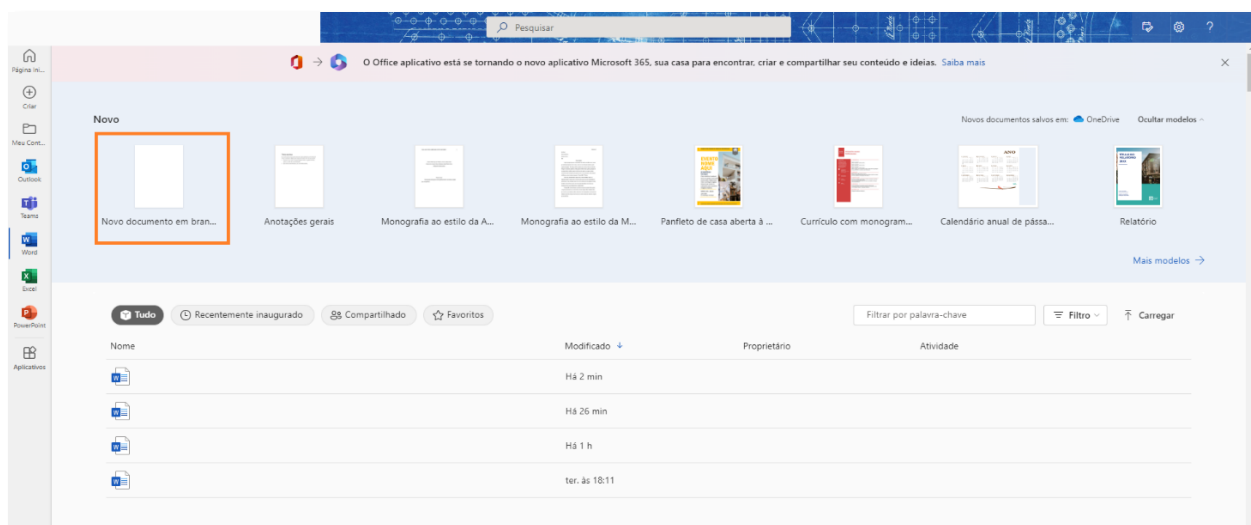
Pesquisar

Página ini...
Criar
Meu Cont...
Outlook
Teams
Word
Excel
PowerPoint
Aplicativos

O Office aplicativo está se tornando o novo aplicativo Microsoft 365, sua casa para encontrar, criar e compartilhar seu conteúdo e ideias. Saiba mais

Novo

Novos documentos salvos em: OneDrive Ocultar modelos

Novo documento em bran...
Anotações gerais
Monografia ao estilo da A...
Monografia ao estilo da M...
Panfleto de casa aberta à ...
Currículo com monogram...
Calendário anual de pássa...
Relatório

Mais modelos →

Tudo
Recentemente inaugurado
Compartilhado
Favoritos

Filtrar por palavra-chave
Filtro
Carregar

| Nome | Modificado ↓ | Proprietário | Atividade |
|---|---|---|---|
| | Há 2 min | | |
| | Há 26 min | | |
| | Há 1 h | | |
| | ter. às 18:11 | | |